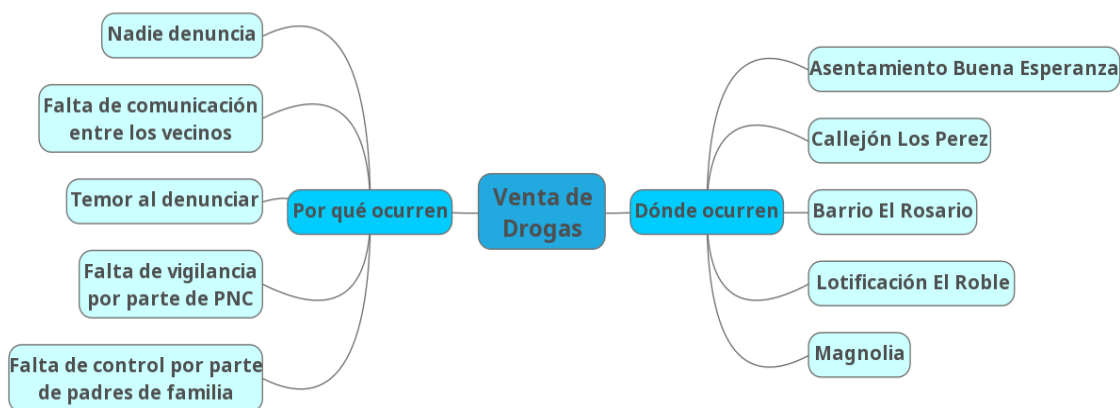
Venta de Drogas

Por qué ocurren

Nadie denuncia

Falta de comunicación entre los vecinos

Temor al denunciar

Falta de vigilancia por parte de PNC

Falta de control por parte de padres de familia

Dónde ocurren

Asentamiento Buena Esperanza

Callejón Los Perez

Barrio El Rosario

Lotificación El Roble

Magnolia